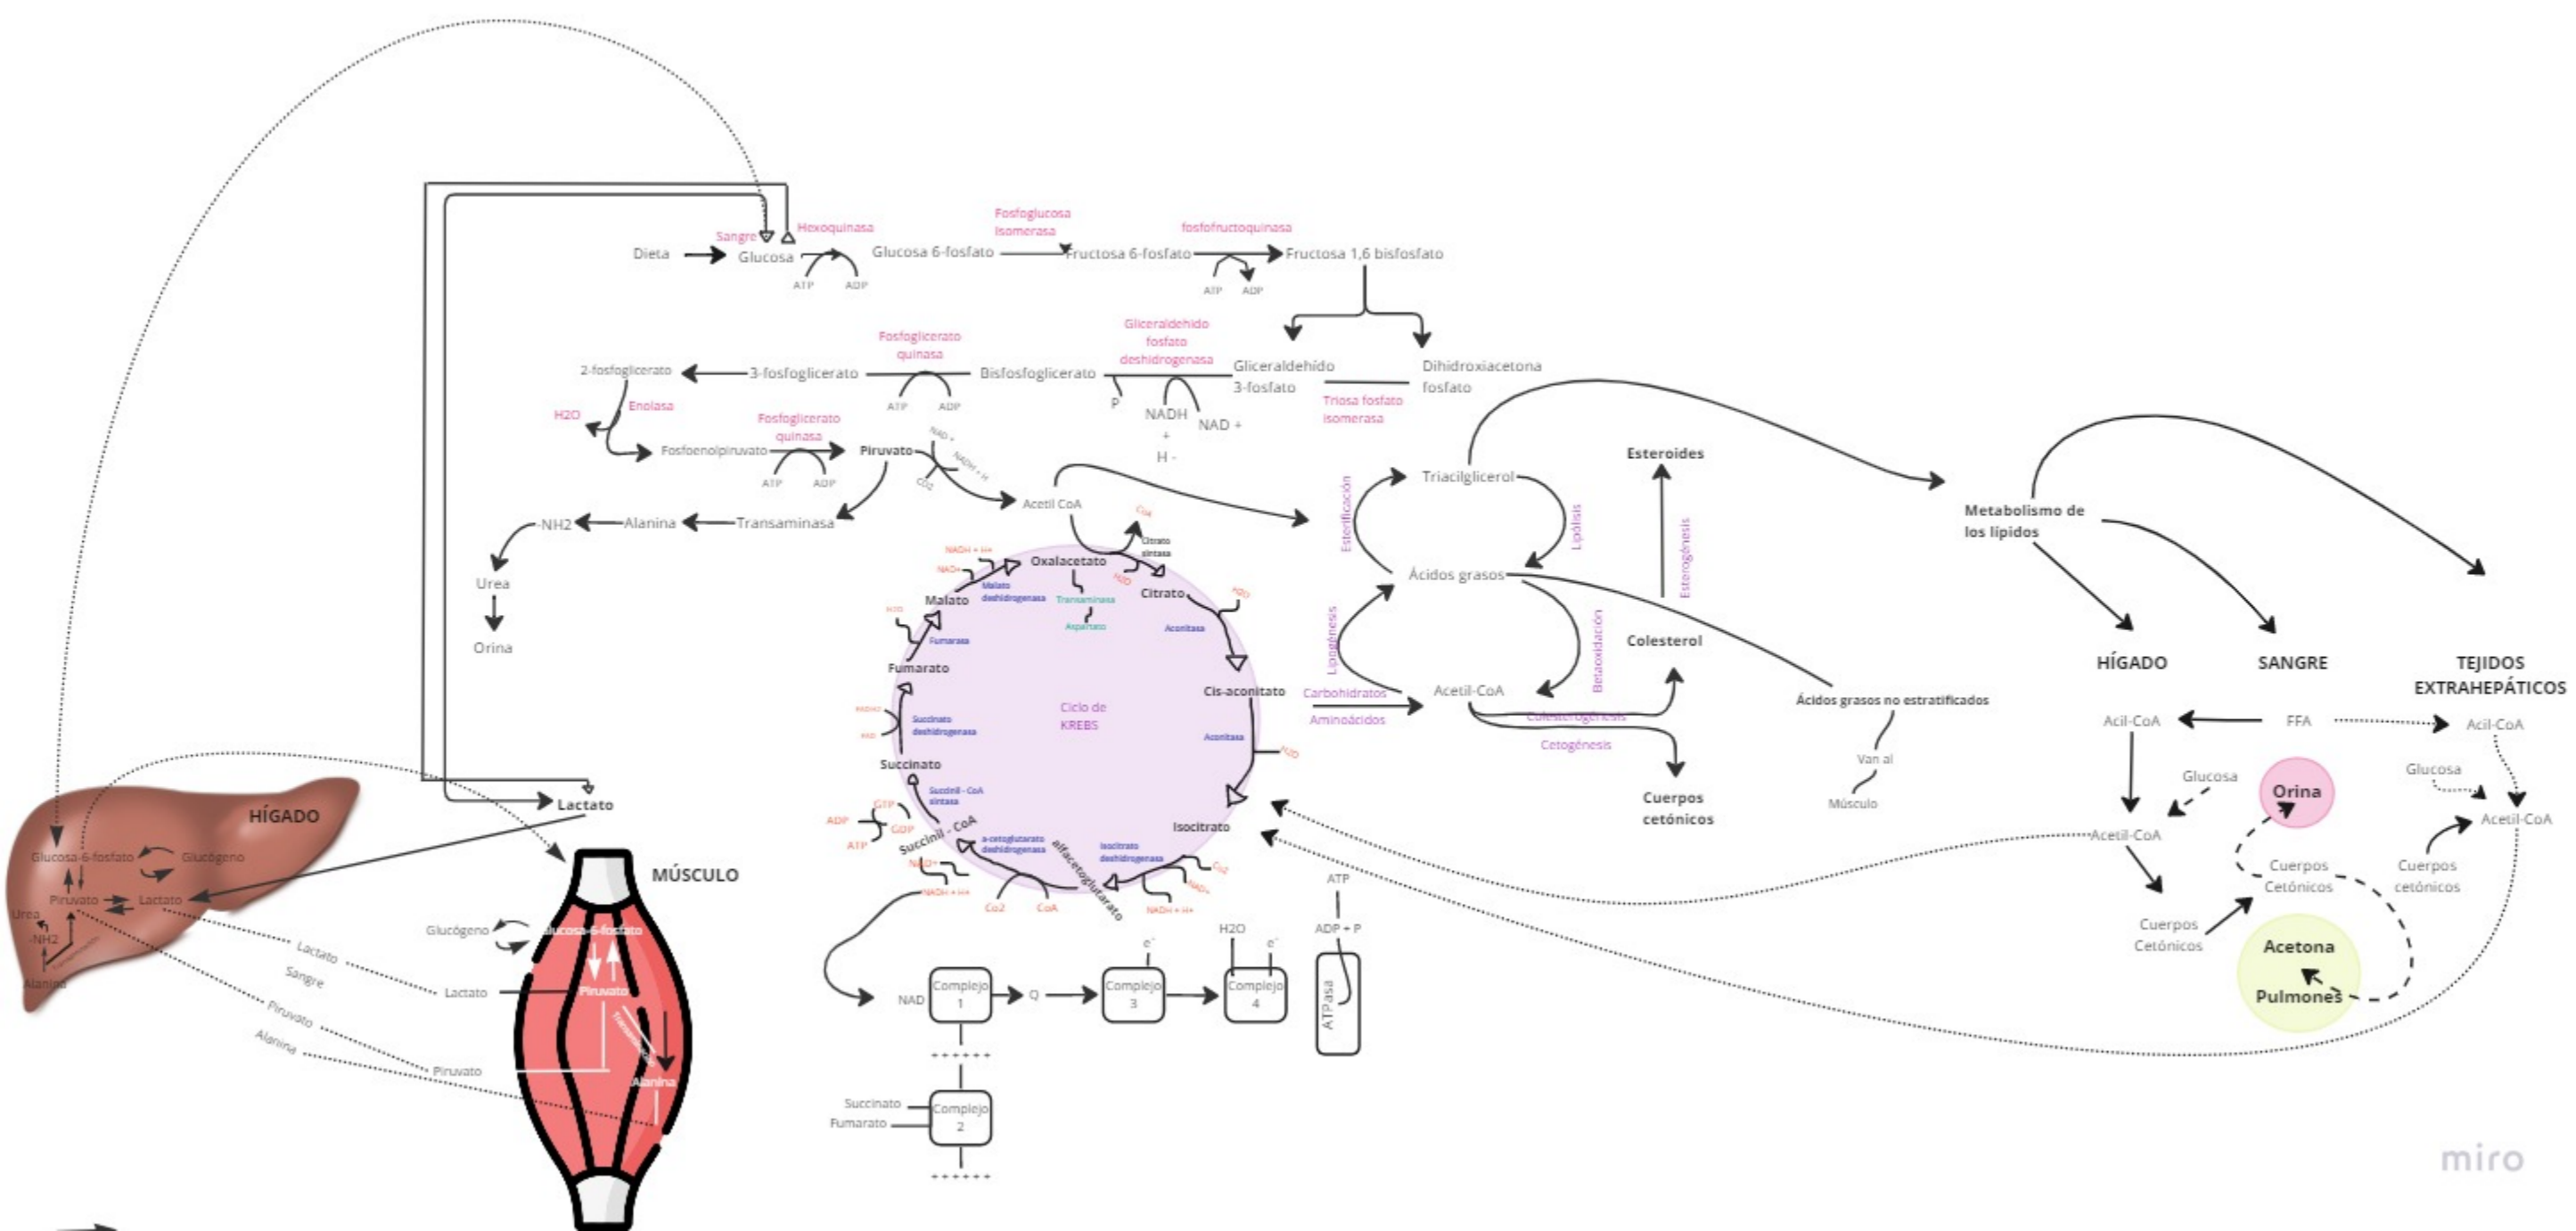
Sangre Hexoquinasa
Fosfoglucosa isomerasa
fosfofructoquinasa
Dieta Glucosa Glucosa 6-fosfato Fructosa 6-fosfato Fructosa 1,6 bisfosfato
ATP ADP
ATP ADP

Fosfoglicerato quinasa
Gliceraldehído fosfato deshidrogenasa
2-fosfoglicerato 3-fosfoglicerato Bisfosfoglicerato Gliceraldehído 3-fosfato Dihidroxiacetona fosfato
ATP ADP
P NADH + H - NAD +
Triosa fosfato isomerasa
H2O Enolasa
Fosfoglicerato quinasa
Fosfoenolpiruvato Piruvato
ATP ADP
NAD + NADH + H Co2
Acetil CoA
NH2 Alanina Transaminasa
Urea
Orina

CoA
Citrato sintasa
NADH + H+
NAD+
Oxalacetato
Malato deshidrogenasa
Transaminasa
Aspartato
H2O
Citrato
H2O
Malato
Fumarasa
Aconitasa
Fumarato
Ciclo de KREBS
Cis-aconitato
FADH2
FAD
Succinato deshidrogenasa
Aconitasa
H2O
Succinato
Succinil - CoA sintasa
GTP
ADP GDP
ATP
Succinil - CoA
a-cetoglutarato deshidrogenasa
alfacetoglutarato
Isocitrato deshidrogenasa
Isocitrato
Co2
NAD+
NAD+
NADH + H+
Co2 CoA
NADH + H+

Esteroides
Triacilglicerol
Esterificación Lipólisis Esterogénesis
Ácidos grasos
Lipogénesis Betaoxidación
Colesterol
Carbohidratos
Aminoácidos
Acetil-CoA
Colesterogénesis
Cetogénesis
Cuerpos cetónicos
Ácidos grasos no estratificados
Van al
Músculo

Metabolismo de los lípidos
HÍGADO SANGRE TEJIDOS EXTRAHEPÁTICOS
Acil-CoA FFA Acil-CoA
Glucosa Glucosa
Orina
Acetil-CoA Acetil-CoA
Cuerpos Cetónicos Cuerpos cetónicos
Cuerpos Cetónicos
Acetona
Pulmones

Lactato
HÍGADO
Glucosa-6-fosfato Glucógeno
Piruvato Lactato
Urea
NH2
Alanina
MÚSCULO
Glucógeno Glucosa-6-fosfato
Piruvato
Lactato
Sangre
Piruvato
Alanina
Lactato
Piruvato
Alanina

ATP
ADP + P
H2O
e-
e-
NAD Complejo 1 Q Complejo 3 Complejo 4 ATPasa
++++++
Succinato
Fumarato
Complejo 2
++++++

miro